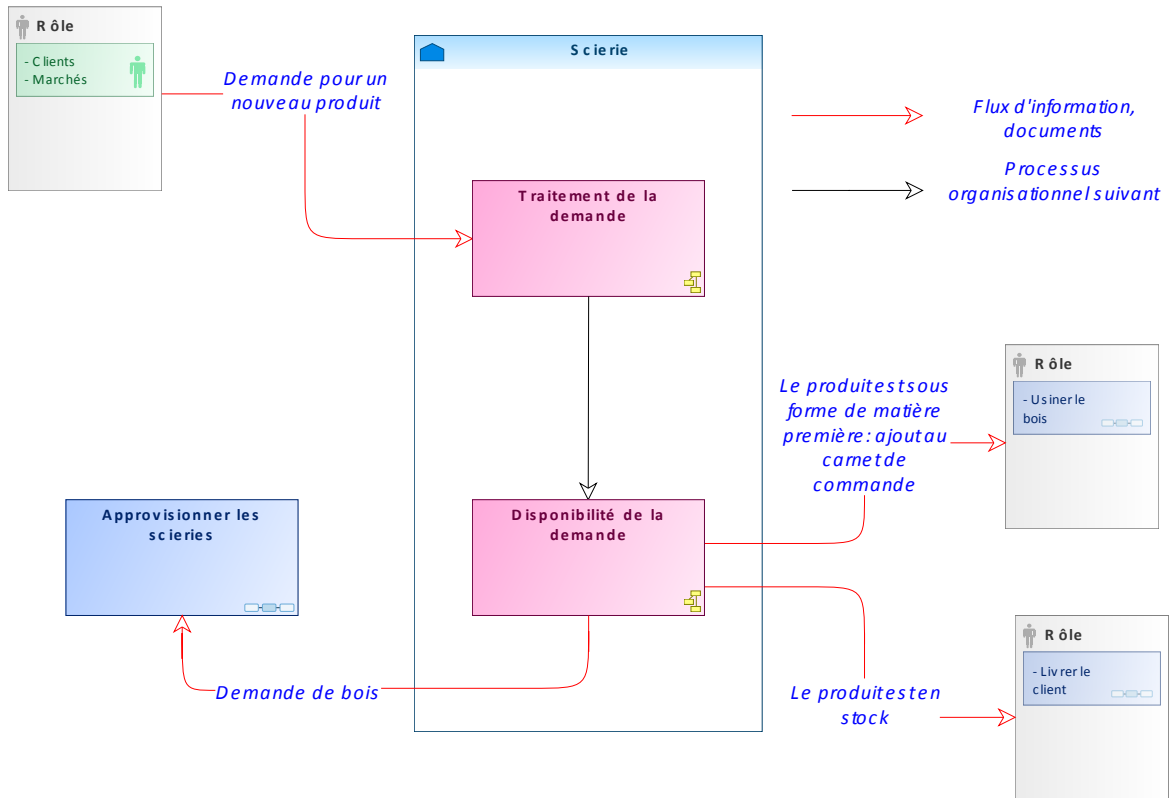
Rôle

- Clients
- Marchés

Demande pour un nouveau produit

Scierie

Flux d'information, documents

Processus organisationnel suivant

Traitement de la demande

Le produit est sous forme de matière première : ajout au carnet de commande

Rôle

- Usiner le bois

Approvisionner les scieries

Disponibilité de la demande

Rôle

- Livrer le client

Le produit est en stock

Demande de bois